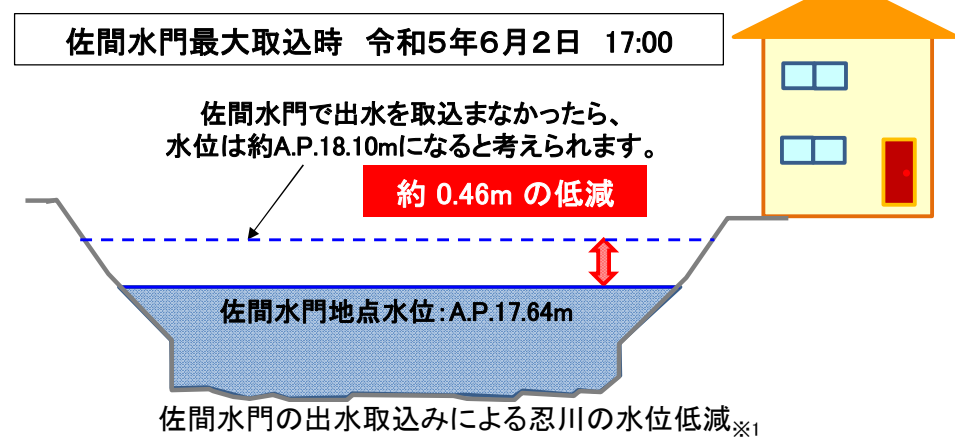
佐間水門最大取込時　令和５年６月２日　17:00

佐間水門で出水を取込まなかったら、
水位は約A.P.18.10mになると考えられます。

約 0.46m の低減

佐間水門地点水位：A.P.17.64m

佐間水門の出水取込みによる忍川の水位低減※1